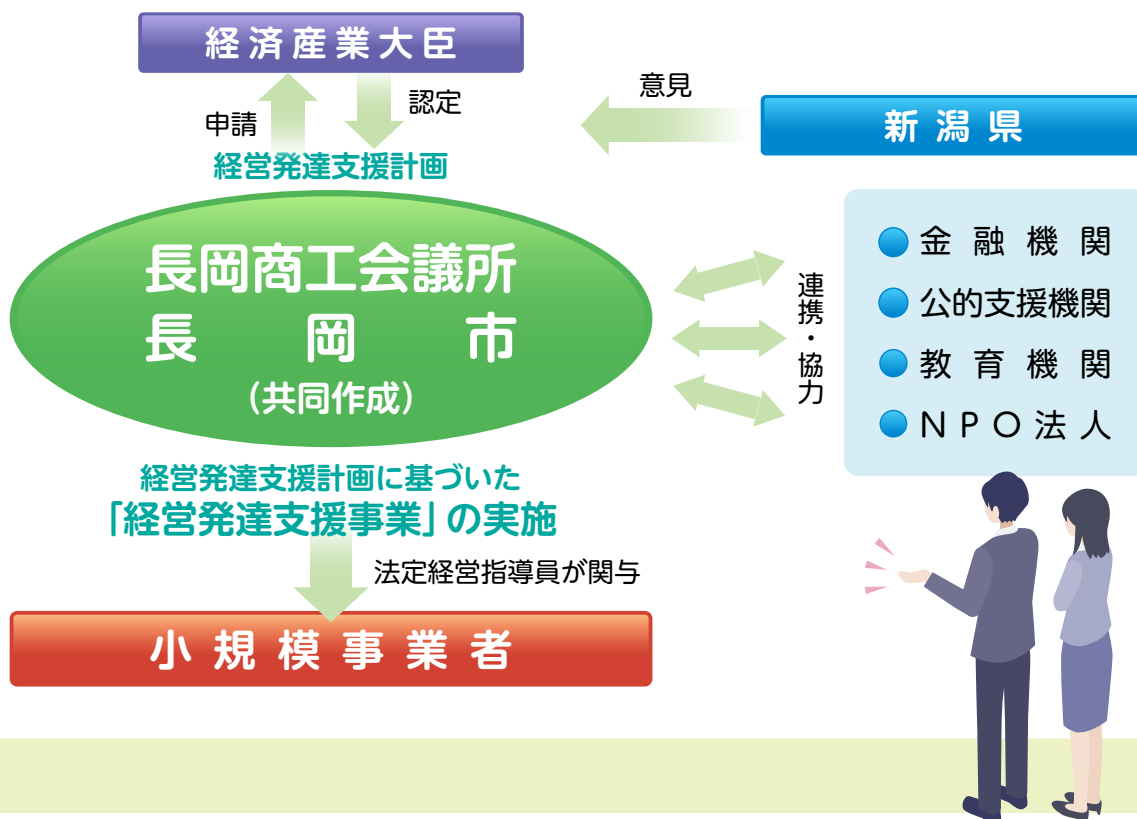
経済産業大臣

申請

認定

意見

新潟県

経営発達支援計画

長岡商工会議所
長岡市
（共同作成）

連携・協力

金融機関
公的支援機関
教育機関
NPO法人

経営発達支援計画に基づいた
「経営発達支援事業」の実施

法定経営指導員が関与

小規模事業者